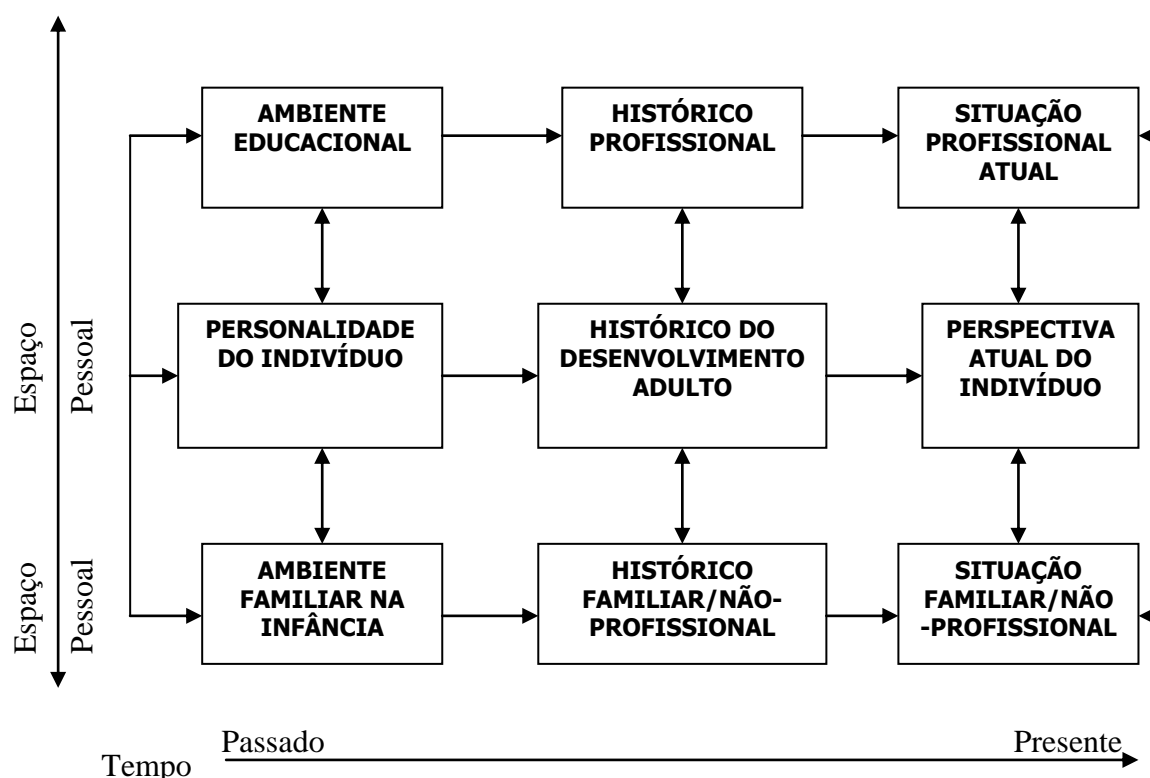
AMBIENTE EDUCACIONAL

HISTÓRICO PROFISSIONAL

SITUAÇÃO PROFISSIONAL ATUAL

Espaço

Pessoal

PERSONALIDADE DO INDIVÍDUO

HISTÓRICO DO DESENVOLVIMENTO ADULTO

PERSPECTIVA ATUAL DO INDIVÍDUO

Espaço

Pessoal

AMBIENTE FAMILIAR NA INFÂNCIA

HISTÓRICO FAMILIAR/NÃO-PROFISSIONAL

SITUAÇÃO FAMILIAR/NÃO-PROFISSIONAL

Tempo

Passado

Presente